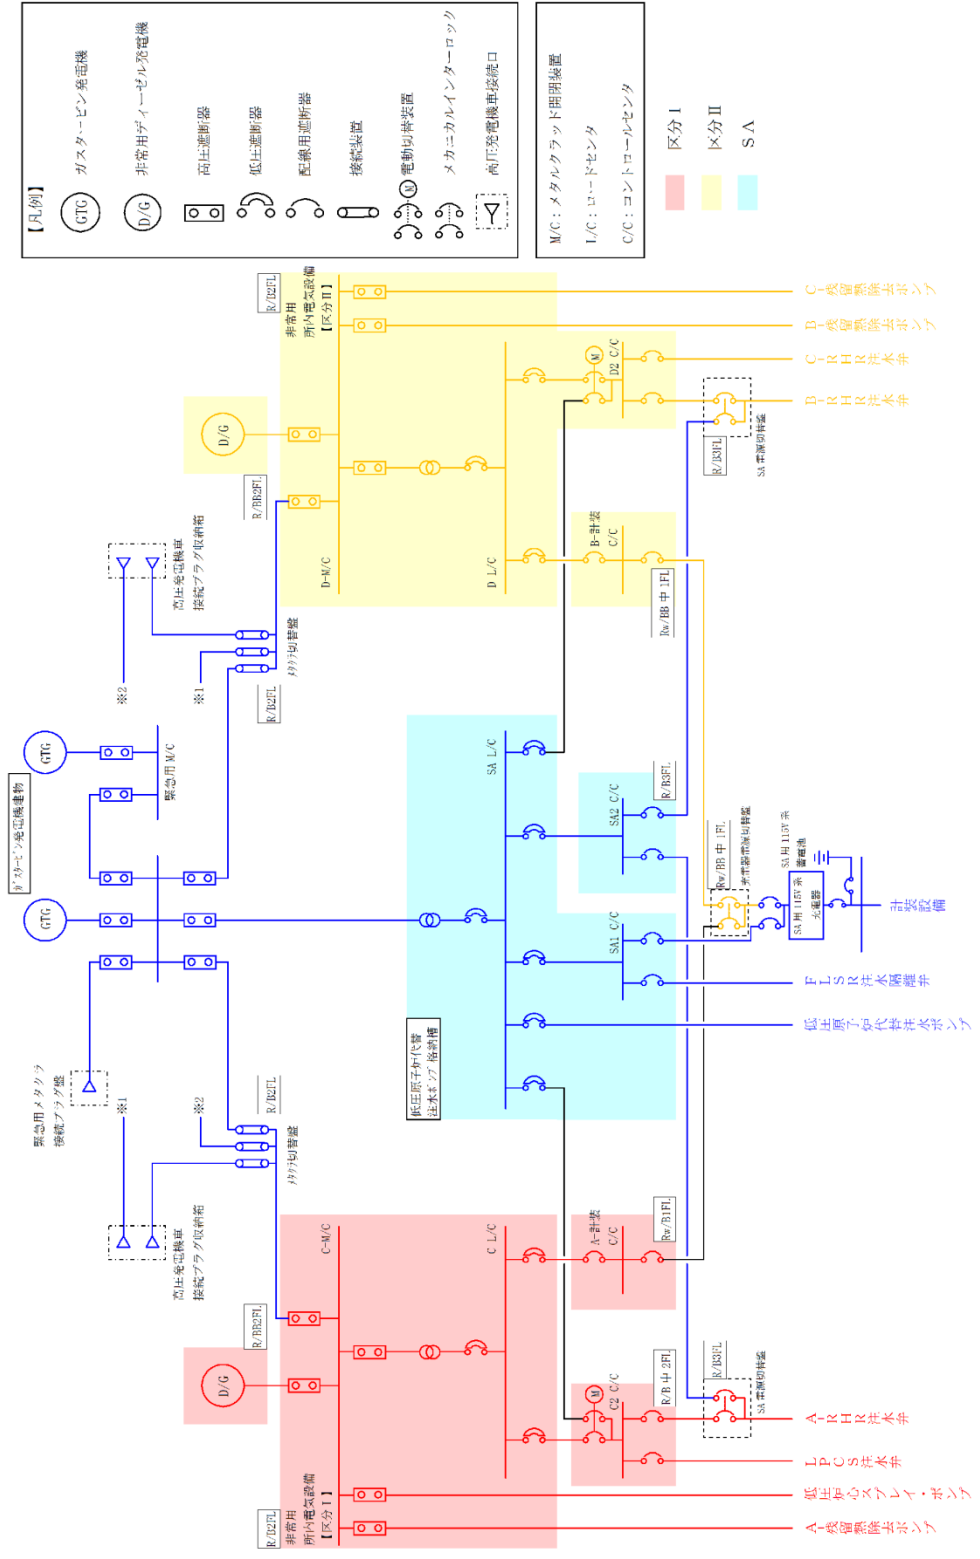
【凡例】

GTG ガスタービン発電機

D/G 非常用ディーゼル発電機

高圧遮断器

低圧遮断器

配線用遮断器

接続装置

M 電動切替装置

メカニカルインターロック

高圧発電機車接続口

M/C：メタルクラッド開閉装置

L/C：ロードセンタ

C/C：コントロールセンタ

区分Ⅰ

区分Ⅱ

SA

R/D2FL
非常用所内電気設備【区分Ⅱ】

D/G

R/BB2FL

D-M/C

D L/C

M D2 C/C

R/B3FL

SA 電源切替盤

B-計装 C/C

Rw/BB 中 1FL

C-残留熱除去ポンプ

B-残留熱除去ポンプ

C-RHR 注水弁

B-RHR 注水弁

高圧発電機車接続プラグ収納箱

メタクラ切替盤

R/B2FL

※2

※1

GTG

緊急用 M/C

ガスタービン発電機建物

GTG

SA L/C

SA2 C/C

R/B3FL

SA1 C/C

Rw/BB 中 1FL

非常用蓄電池切替盤

SA 用 115V 系 蓄電池

SA 用 115V 系 充電器

計装設備

FLSR 注水隔離弁

低圧原子炉代替注水ポンプ

低圧原子炉代替注水ポンプ格納槽

緊急用メタクラ接続プラグ盤

※1

※2

R/B2FL

メタクラ切替盤

高圧発電機車接続プラグ収納箱

R/BB2FL

D/G

C-M/C

C L/C

A-計装 C/C

Rw/B1FL

M C2 C/C

R/B 中 2FL

R/B3FL

SA 電源切替盤

A-RHR 注水弁

LPCS 注水弁

低圧炉心スプレイ・ポンプ

A-残留熱除去ポンプ

R/D2FL
非常用所内電気設備【区分Ⅰ】